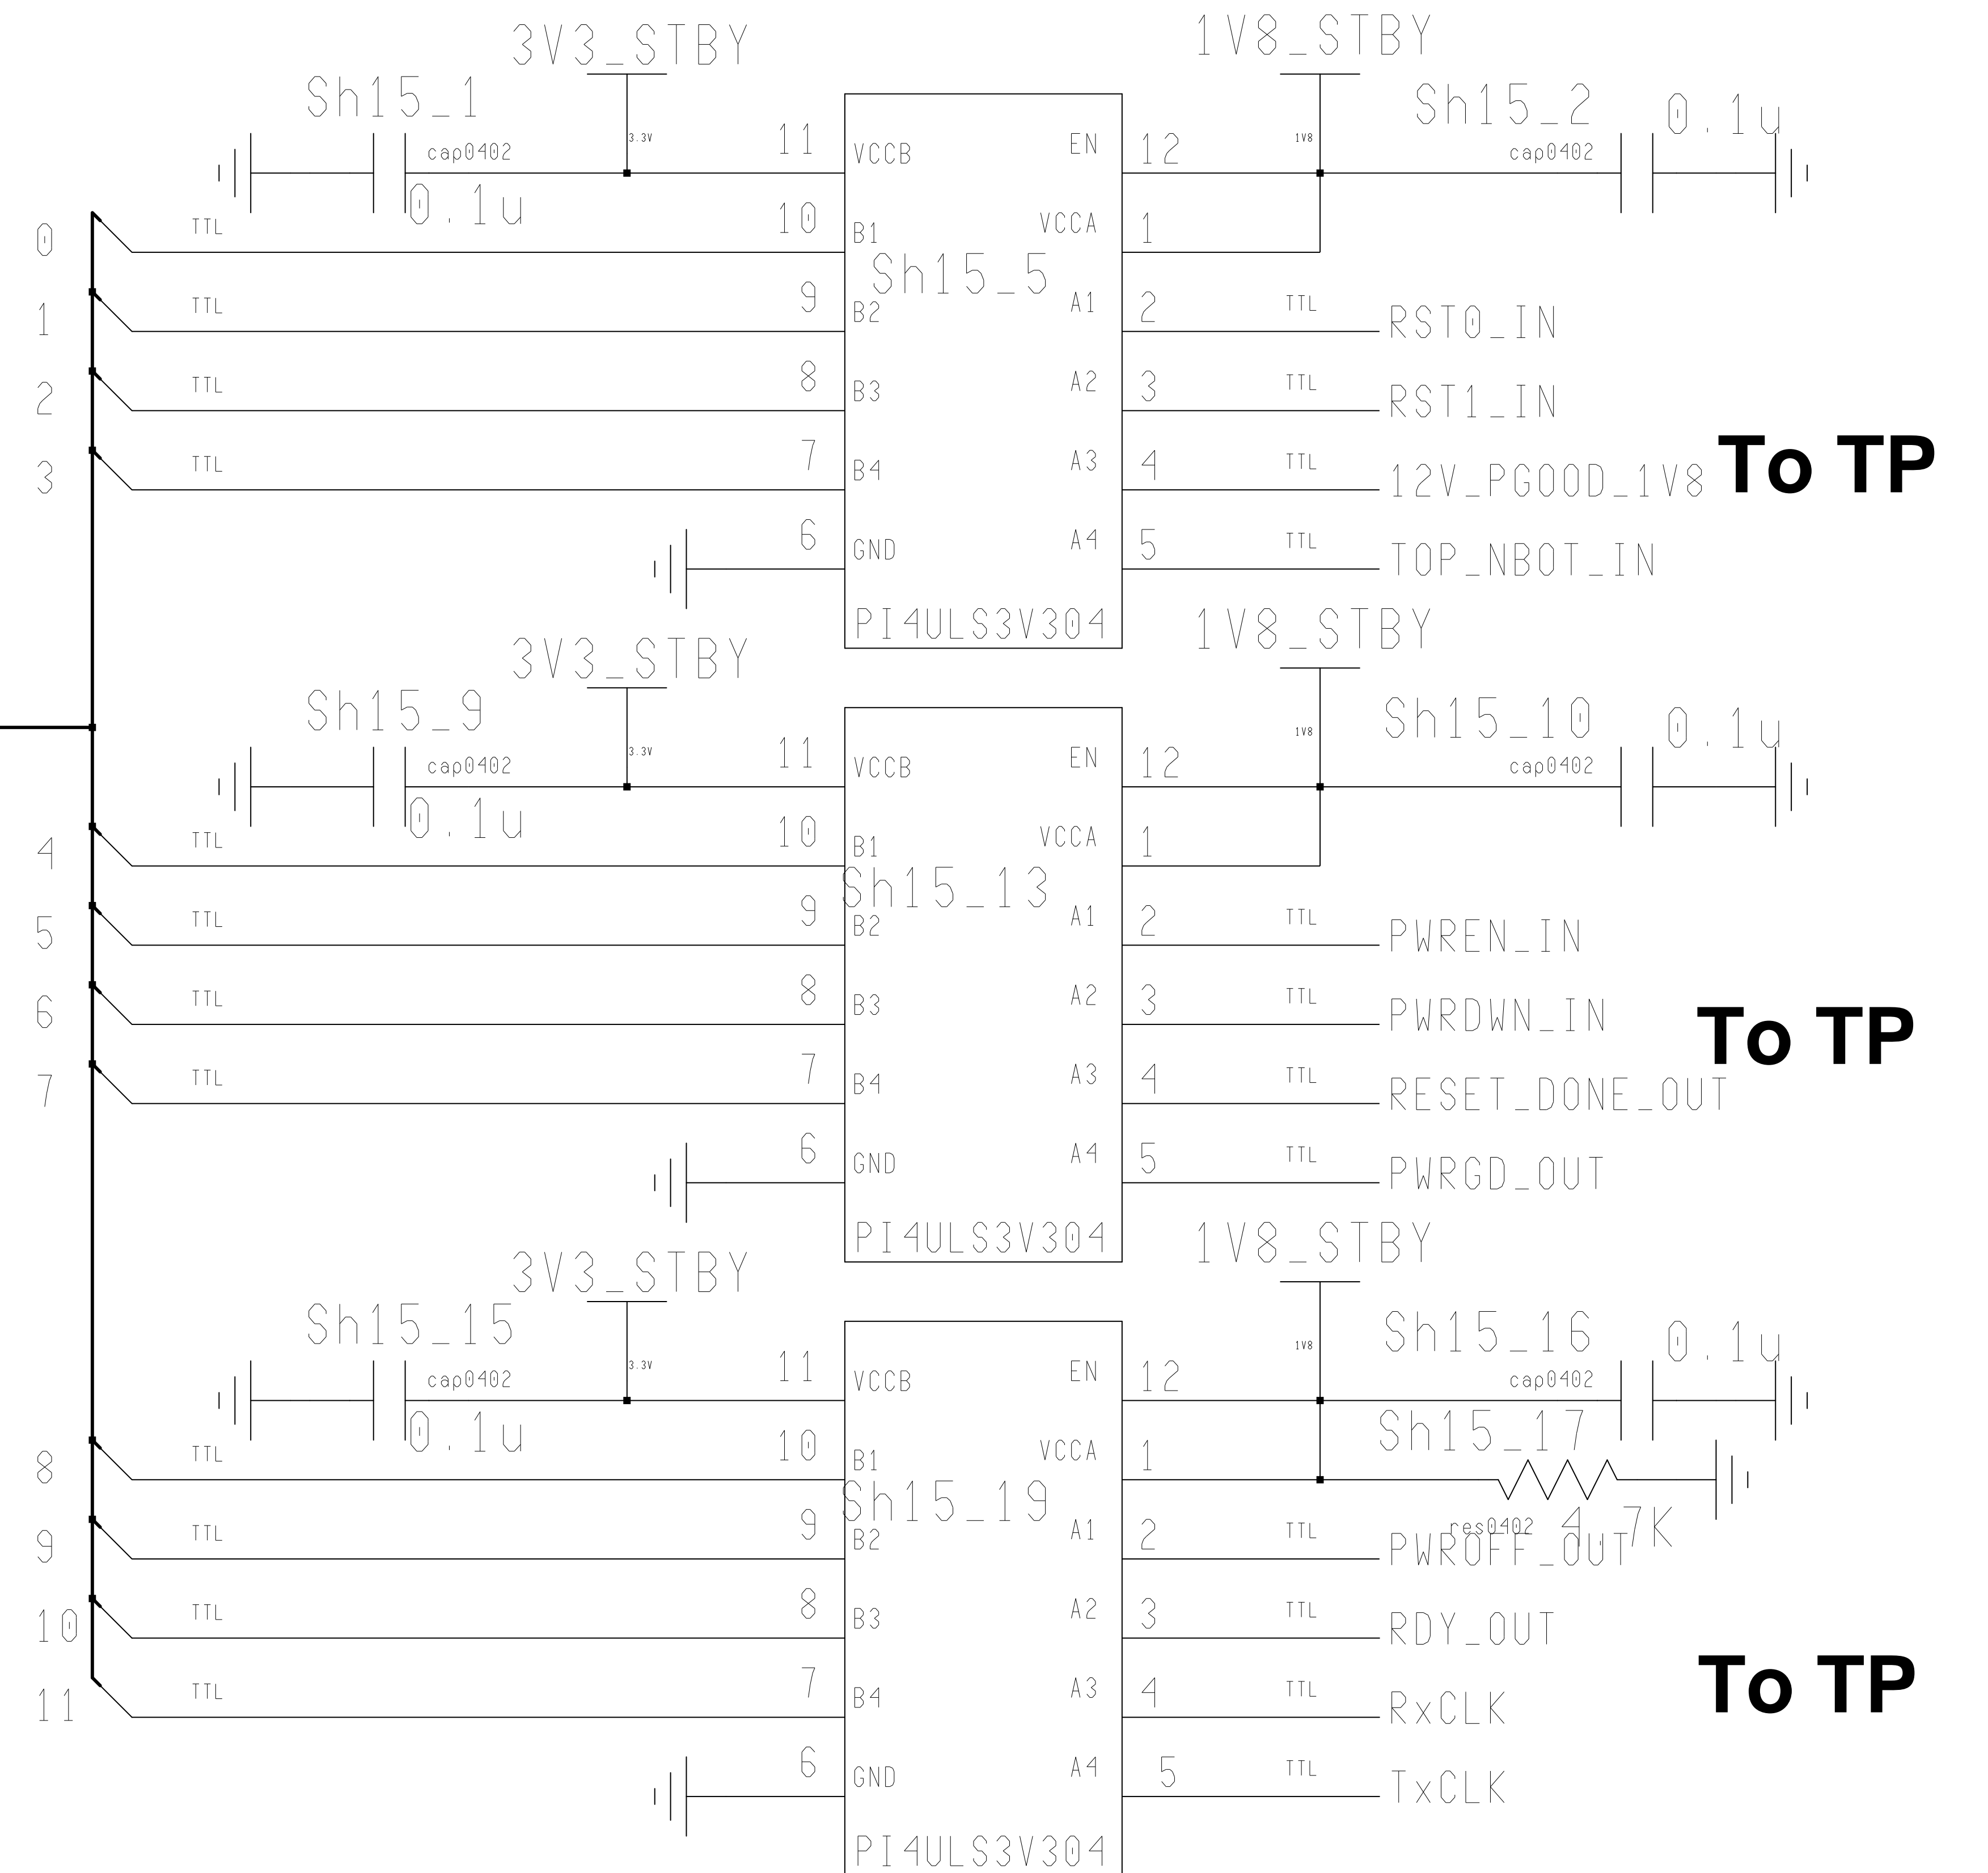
3V3_STBY
1V8_STBY
Sh15_1
3.3V
11
VCCB
EN
12
1V8
Sh15_2
0.1u
cap0402
cap0402
0.1u
0
TTL
10
B1
VCCA
1
Sh15_5
1
TTL
9
B2
A1
2
TTL
RST0_IN
2
TTL
8
B3
A2
3
TTL
RST1_IN
3
TTL
7
B4
A3
4
TTL
12V_PGOOD_1V8
To TP
6
GND
A4
5
TTL
TOP_NBOT_IN
PI4ULS3V304

3V3_STBY
1V8_STBY
Sh15_9
1V8
Sh15_10
0.1u
3.3V
11
VCCB
EN
12
cap0402
cap0402
0.1u
4
TTL
10
B1
VCCA
1
Sh15_13
5
TTL
9
B2
A1
2
TTL
PWREN_IN
6
TTL
8
B3
A2
3
TTL
PWRDWN_IN
To TP
7
TTL
7
B4
A3
4
TTL
RESET_DONE_OUT
6
GND
A4
5
TTL
PWRGD_OUT
PI4ULS3V304

3V3_STBY
1V8_STBY
Sh15_15
1V8
Sh15_16
0.1u
3.3V
11
VCCB
EN
12
cap0402
cap0402
0.1u
Sh15_17
8
TTL
10
B1
VCCA
1
Sh15_19
res0402 4.7K
9
TTL
9
B2
A1
2
TTL
PWROFF_OUT
10
TTL
8
B3
A2
3
TTL
RDY_OUT
11
TTL
7
B4
A3
4
TTL
RxCLK
To TP
6
GND
A4
5
TTL
TxCLK
PI4ULS3V304